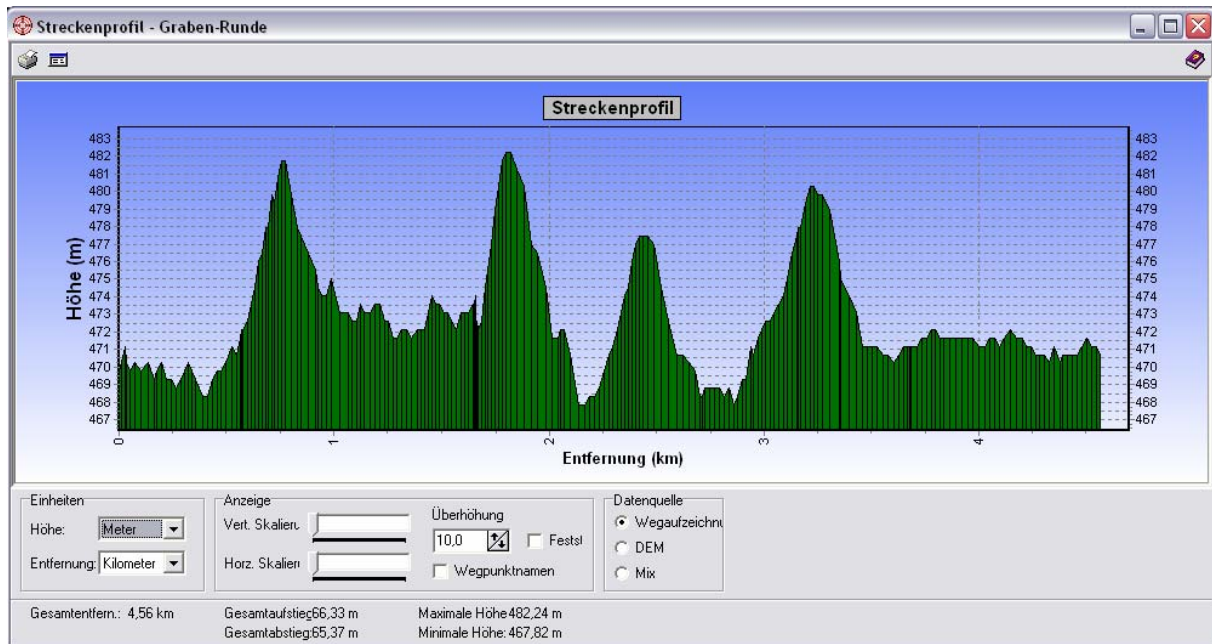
Streckenprofil - Graben-Runde

Streckenprofil

Höhe (m)

483
482
481
480
479
478
477
476
475
474
473
472
471
470
469
468
467

0
1
2
3
4

Entfernung (km)

Einheiten
Höhe: Meter
Entfernung: Kilometer

Anzeige
Vert. Skalierı
Horz. Skalierı
Überhöhung
10,0
Festsl
Wegpunktnamen

Datenquelle
Wegaufzeichnı
DEM
Mix

Gesamtentfern.: 4,56 km
Gesamtaufstieg 66,33 m
Gesamtabstieg 65,37 m
Maximale Höhe 482,24 m
Minimale Höhe: 467,82 m